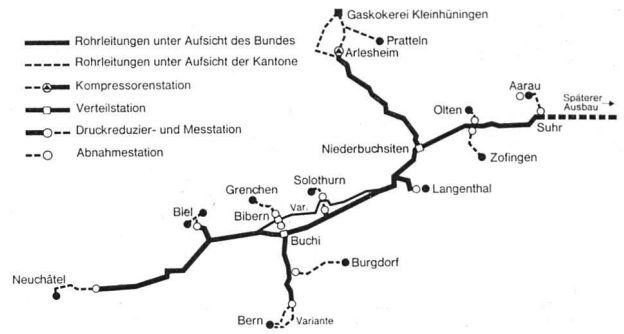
Rohrleitungen unter Aufsicht des Bundes
Rohrleitungen unter Aufsicht der Kantone
Kompressorenstation
Verteilstation
Druckreduzier- und Messtation
Abnahmestation

Gaskokerei Kleinhüningen
Pratteln
Arlesheim
Aarau
Späterer Ausbau
Olten
Suhr
Niederbuchsiten
Zofingen
Solothurn
Grenchen
Langenthal
Var.
Biel
Bibern
Buchi
Burgdorf
Neuchâtel
Bern
Variante